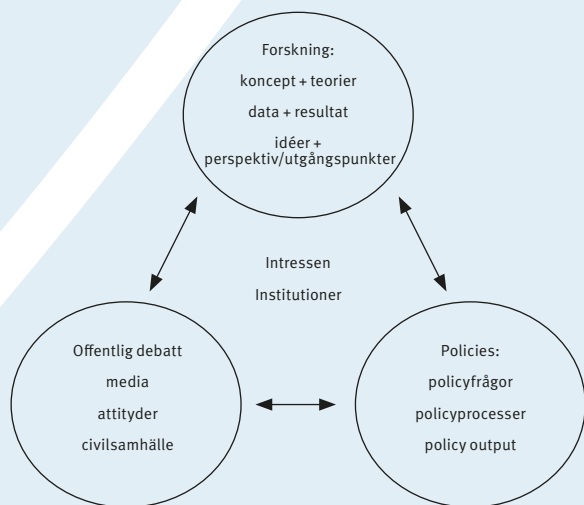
Forskning:

koncept + teorier

data + resultat

idéer + perspektiv/utgångspunkter

Intressen

Institutioner

Offentlig debatt

media

attityder

civilsamhälle

Policies:

policyfrågor

policyprocesser

policy output